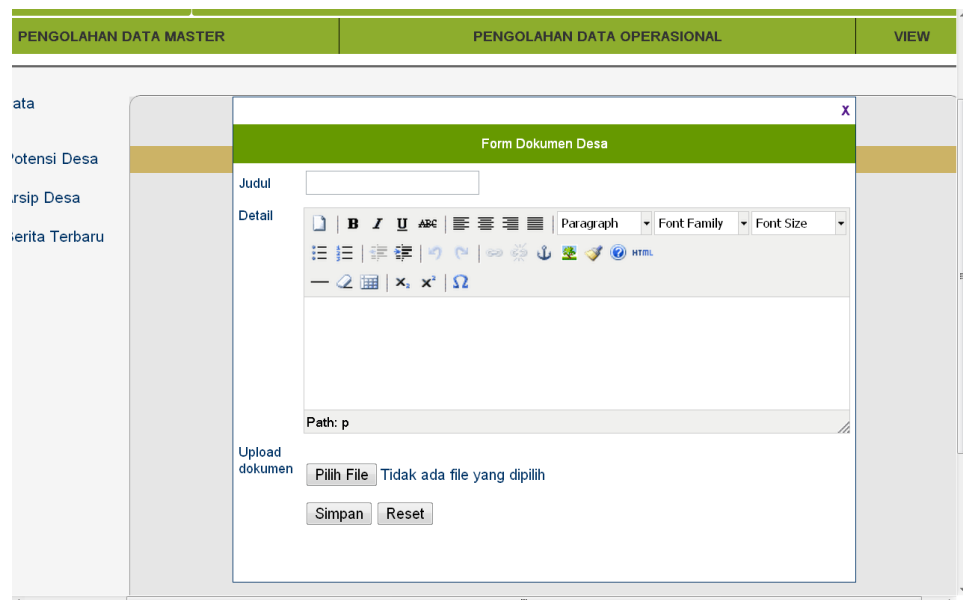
PENGOLAHAN DATA MASTER | PENGOLAHAN DATA OPERASIONAL | VIEW

ata

otensi Desa

rsip Desa

erita Terbaru

X

Form Dokumen Desa

Judul

Detail

B I U ABC

Paragraph

Font Family

Font Size

HTML

$x_2$ $x^2$ Ω

Path: p

Upload dokumen

Pilih File Tidak ada file yang dipilih

Simpan Reset